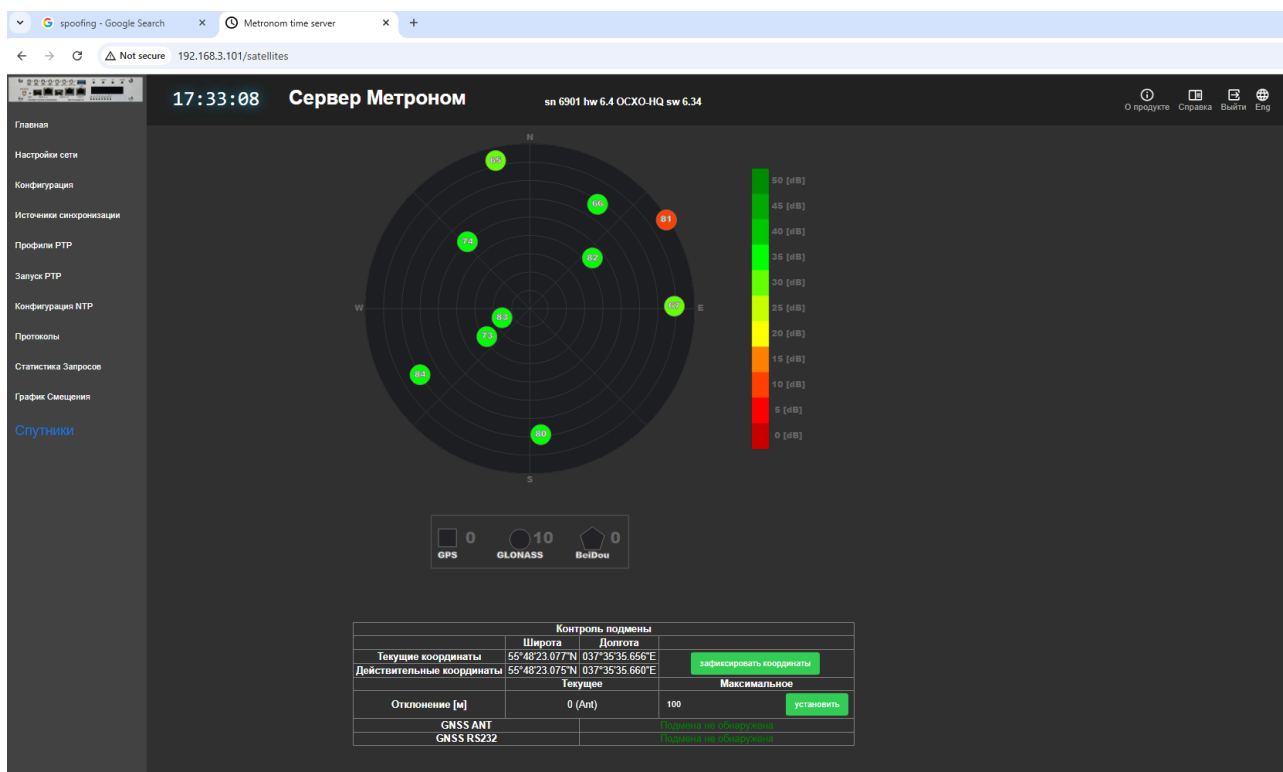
spoofing - Google Search
Metronom time server
Not secure 192.168.3.101/satellites

17:33:08 Сервер Метроном sn 6901 hw 6.4 OCXO-HQ sw 6.34

О продукте Справка Выйти Eng

Главная
Настройки сети
Конфигурация
Источники синхронизации
Профили PTP
Запуск PTP
Конфигурация NTP
Протоколы
Статистика Запросов
График Смещения
Спутники

N
W
E
S
65
66
81
74
82
67
83
73
84
80

50 [dB]
45 [dB]
40 [dB]
35 [dB]
30 [dB]
25 [dB]
20 [dB]
15 [dB]
10 [dB]
5 [dB]
0 [dB]

0 GPS
10 GLONASS
0 BeiDou

| Контроль подмены | | | |
|---|---|---|---|
| | Широта | Долгота | |
| Текущие координаты | 55°48'23.077"N | 037°35'35.656"E | зафиксировать координаты |
| Действительные координаты | 55°48'23.075"N | 037°35'35.660"E | |
| | Текущее | | Максимальное |
| Отклонение [м] | 0 (Ant) | | 100 установить |
| GNSS ANT | | Подмена не обнаружена | |
| GNSS RS232 | | Подмена не обнаружена | |